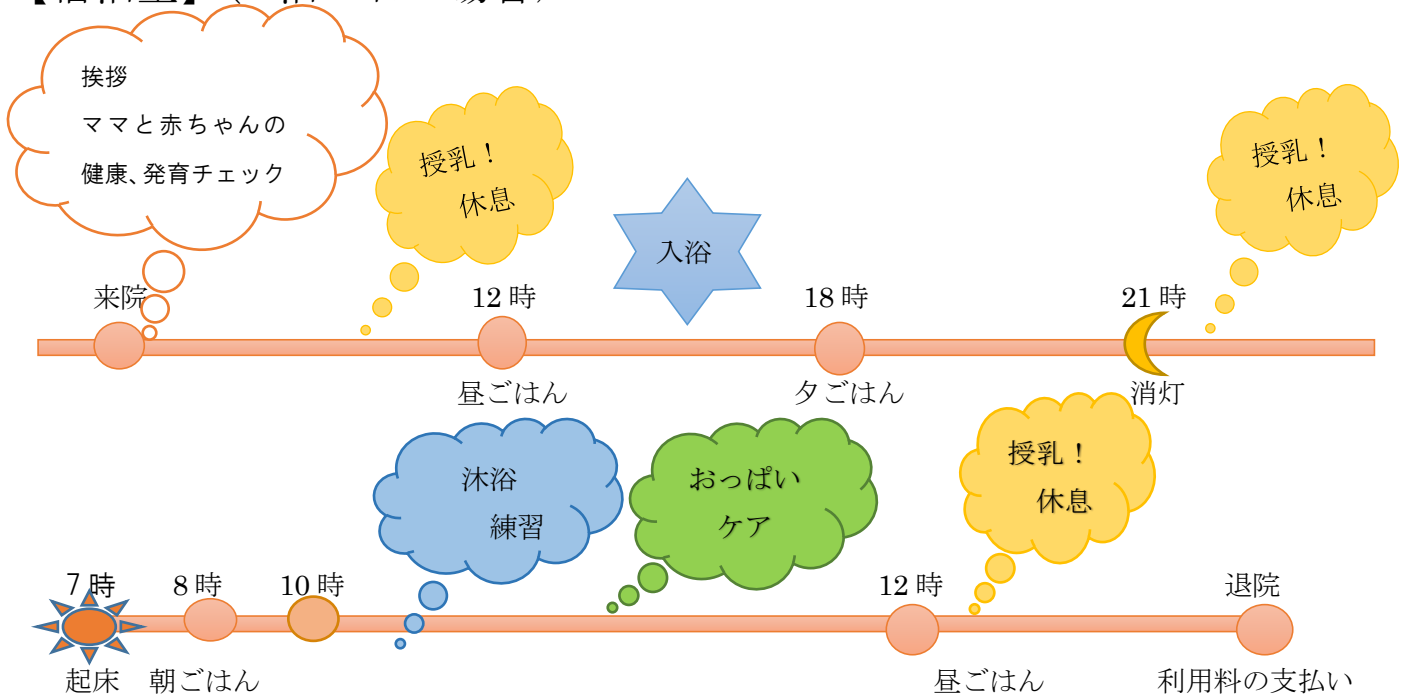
【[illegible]】（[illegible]）

挨拶
ママと赤ちゃんの
健康、発育チェック

授乳！
休息

入浴

授乳！
休息

来院

12 時

18 時

21 時

昼ごはん

夕ごはん

消灯

沐浴
練習

おっぱい
ケア

授乳！
休息

7 時

8 時

10 時

12 時

退院

起床

朝ごはん

昼ごはん

利用料の支払い